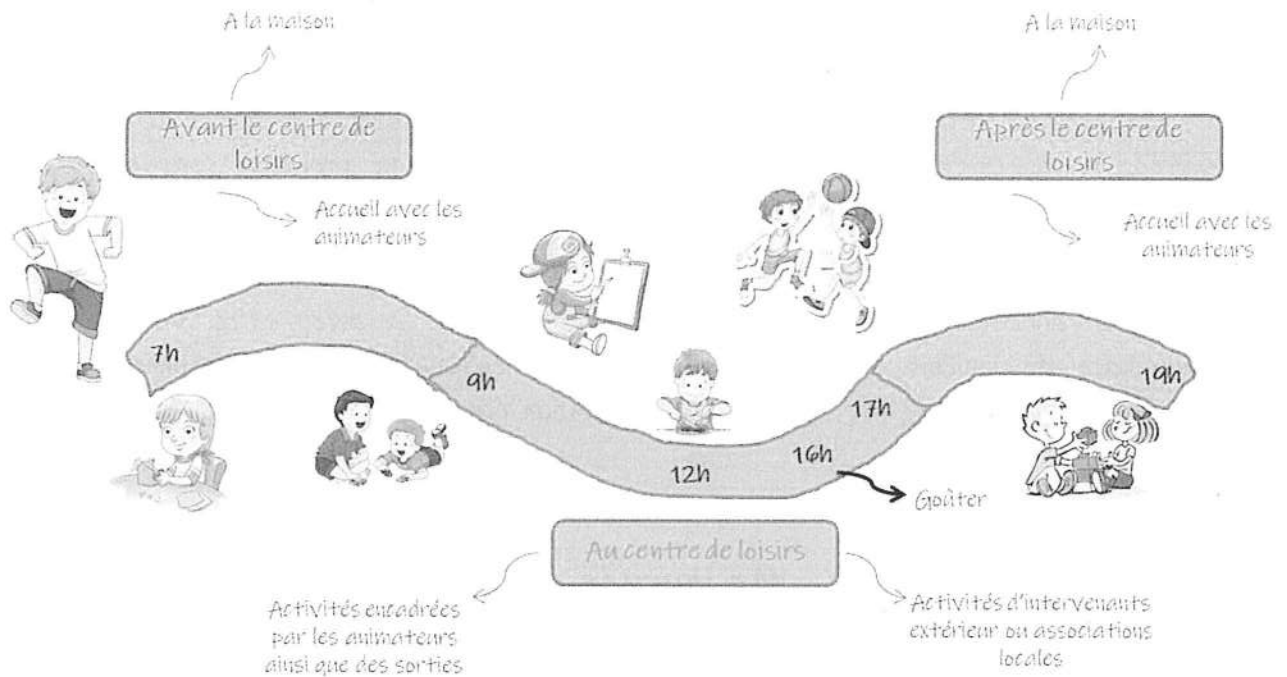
A la maison

Avant le centre de loisirs

Accueil avec les animateurs

A la maison

Après le centre de loisirs

Accueil avec les animateurs

7h

9h

12h

16h

17h

19h

Goûter

Au centre de loisirs

Activités encadrées par les animateurs ainsi que des sorties

Activités d'intervenants extérieur ou associations locales